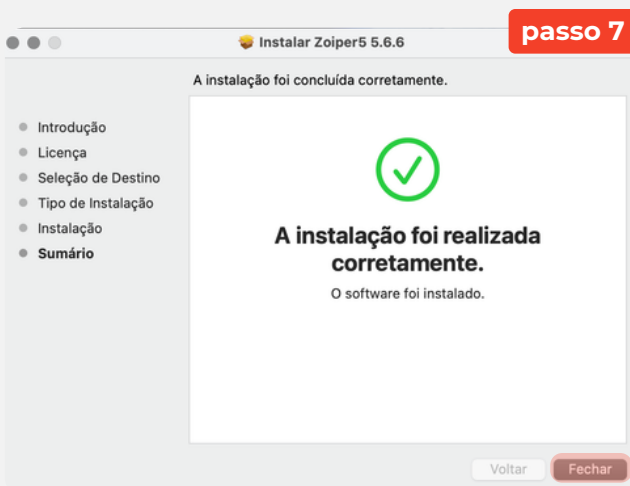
Instalar Zoiper5 5.6.6

passo 7

A instalação foi concluída corretamente.

Introdução
Licença
Seleção de Destino
Tipo de Instalação
Instalação
Sumário

A instalação foi realizada corretamente.

O software foi instalado.

Voltar
Fechar